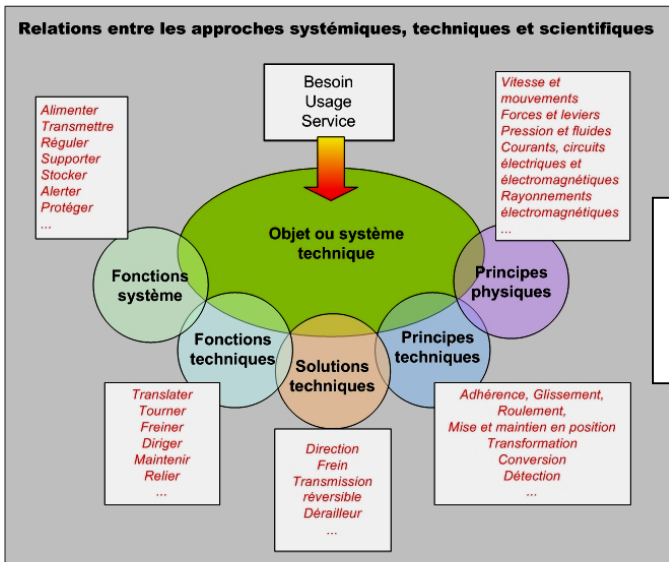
Relations entre les approches systémiques, techniques et scientifiques

Besoin
Usage
Service

Alimenter
Transmettre
Réguler
Supporter
Stocker
Alerter
Protéger
...

Vitesse et mouvements
Forces et leviers
Pression et fluides
Courants, circuits électriques et électromagnétiques
Rayonnements électromagnétiques
...

Objet ou système technique

Fonctions système

Principes physiques

Fonctions techniques

Solutions techniques

Principes techniques

Translater
Tourner
Freiner
Diriger
Maintenir
Relier
...

Direction
Frein
Transmission réversible
Dérailleur
...

Adhérence, Glissement, Roulement,
Mise et maintien en position
Transformation
Conversion
Détection
...